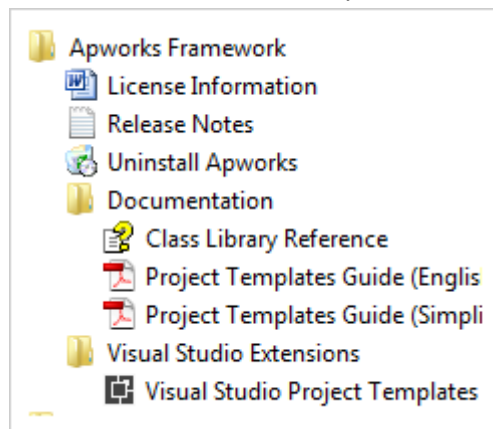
Apworks Framework
License Information
Release Notes
Uninstall Apworks
Documentation
Class Library Reference
Project Templates Guide (Englis
Project Templates Guide (Simpli
Visual Studio Extensions
Visual Studio Project Templates